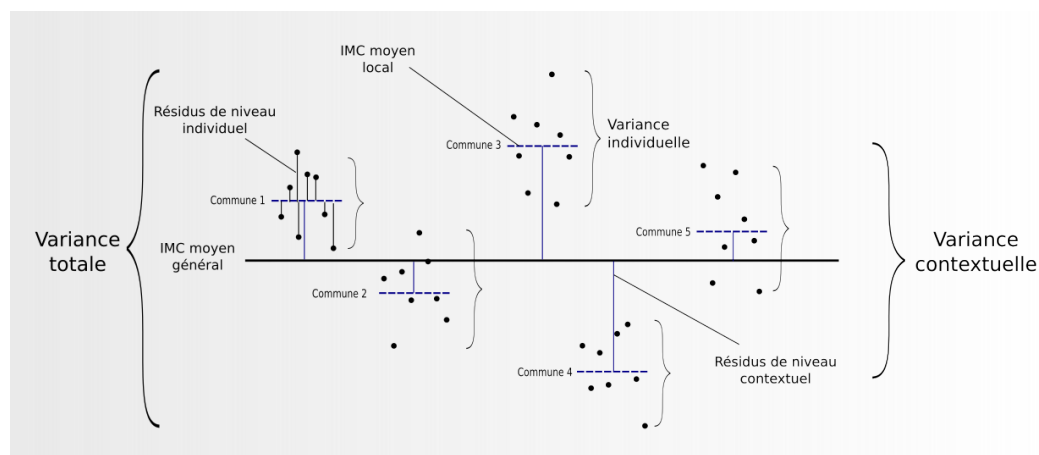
IMC moyen local

Résidus de niveau individuel

Variance individuelle

Commune 3

Commune 1

Commune 5

Variance totale

IMC moyen général

Variance contextuelle

Commune 2

Commune 4

Résidus de niveau contextuel